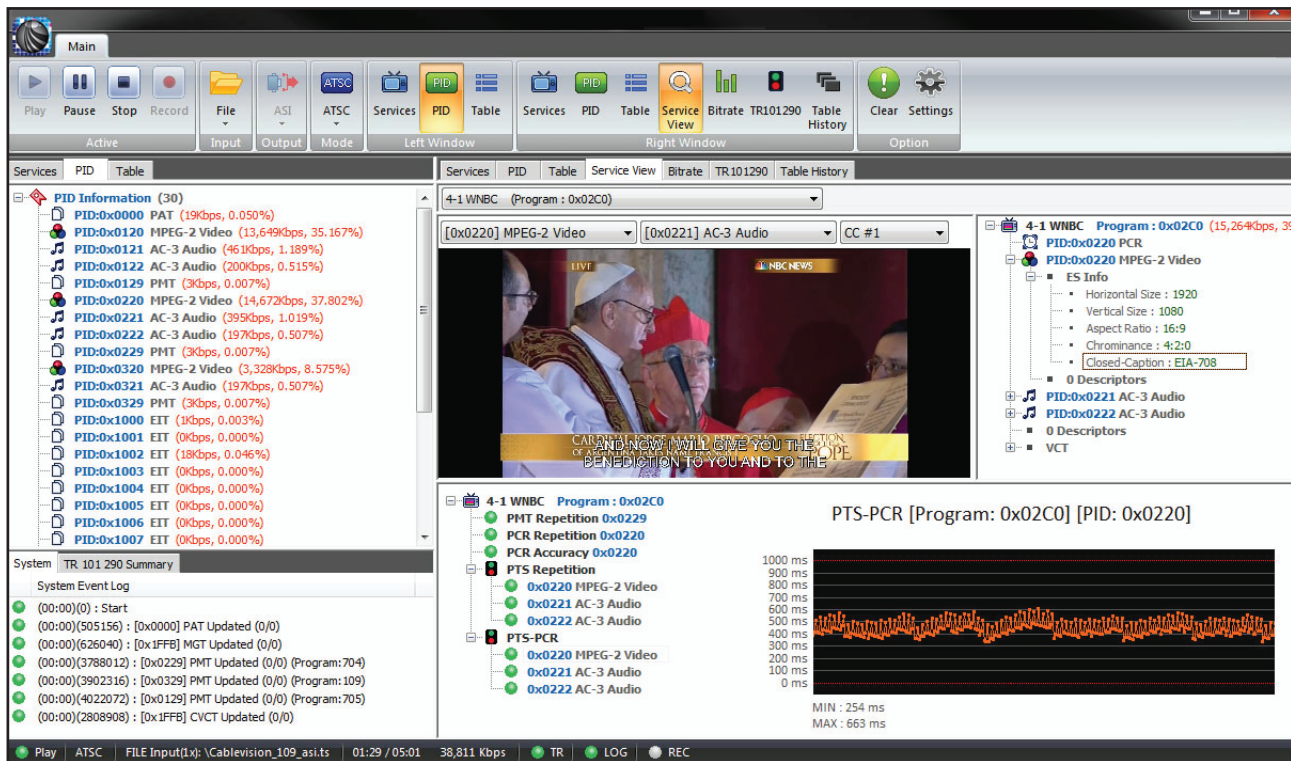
Main

Play Pause Stop Record
Active
File
Input
ASI
Output
ATSC
ATSC
Mode
Services PID Table
Left Window
Services PID Table Service View Bitrate TR101290 Table History
Right Window
Clear Settings
Option

Services PID Table

PID Information (30)
PID:0x0000 PAT (19Kbps, 0.050%)
PID:0x0120 MPEG-2 Video (13,649Kbps, 35.167%)
PID:0x0121 AC-3 Audio (461Kbps, 1.189%)
PID:0x0122 AC-3 Audio (200Kbps, 0.515%)
PID:0x0129 PMT (3Kbps, 0.007%)
PID:0x0220 MPEG-2 Video (14,672Kbps, 37.802%)
PID:0x0221 AC-3 Audio (395Kbps, 1.019%)
PID:0x0222 AC-3 Audio (197Kbps, 0.507%)
PID:0x0229 PMT (3Kbps, 0.007%)
PID:0x0320 MPEG-2 Video (3,328Kbps, 8.575%)
PID:0x0321 AC-3 Audio (197Kbps, 0.507%)
PID:0x0329 PMT (3Kbps, 0.007%)
PID:0x1000 EIT (1Kbps, 0.003%)
PID:0x1001 EIT (0Kbps, 0.000%)
PID:0x1002 EIT (18Kbps, 0.046%)
PID:0x1003 EIT (0Kbps, 0.000%)
PID:0x1004 EIT (0Kbps, 0.000%)
PID:0x1005 EIT (0Kbps, 0.000%)
PID:0x1006 EIT (0Kbps, 0.000%)
PID:0x1007 EIT (0Kbps, 0.000%)

System TR 101 290 Summary
System Event Log
(00:00)(0) : Start
(00:00)(505156) : [0x0000] PAT Updated (0/0)
(00:00)(626040) : [0x1FFB] MGT Updated (0/0)
(00:00)(3788012) : [0x0229] PMT Updated (0/0) (Program:704)
(00:00)(3902316) : [0x0329] PMT Updated (0/0) (Program:109)
(00:00)(4022072) : [0x0129] PMT Updated (0/0) (Program:705)
(00:00)(2808908) : [0x1FFB] CVCT Updated (0/0)

Services PID Table Service View Bitrate TR101290 Table History
4-1 WNBC (Program : 0x02C0)
[0x0220] MPEG-2 Video [0x0221] AC-3 Audio CC #1

LIVE NBC NEWS
AND NOW I WILL GIVE YOU THE BENEDICTION TO YOU AND TO THE

4-1 WNBC Program : 0x02C0 (15,264Kbps, 39
PID:0x0220 PCR
PID:0x0220 MPEG-2 Video
ES Info
Horizontal Size : 1920
Vertical Size : 1080
Aspect Ratio : 16:9
Chrominance : 4:2:0
Closed-Caption : EIA-708
0 Descriptors
PID:0x0221 AC-3 Audio
PID:0x0222 AC-3 Audio
0 Descriptors
VCT

4-1 WNBC Program : 0x02C0
PMT Repetition 0x0229
PCR Repetition 0x0220
PCR Accuracy 0x0220
PTS Repetition
0x0220 MPEG-2 Video
0x0221 AC-3 Audio
0x0222 AC-3 Audio
PTS-PCR
0x0220 MPEG-2 Video
0x0221 AC-3 Audio
0x0222 AC-3 Audio

PTS-PCR [Program: 0x02C0] [PID: 0x0220]
1000 ms
900 ms
800 ms
700 ms
600 ms
500 ms
400 ms
300 ms
200 ms
100 ms
0 ms
MIN : 254 ms
MAX : 663 ms

Play ATSC FILE Input(1x): \Cablevision_109_asi.ts 01:29 / 05:01 38,811 Kbps TR LOG REC